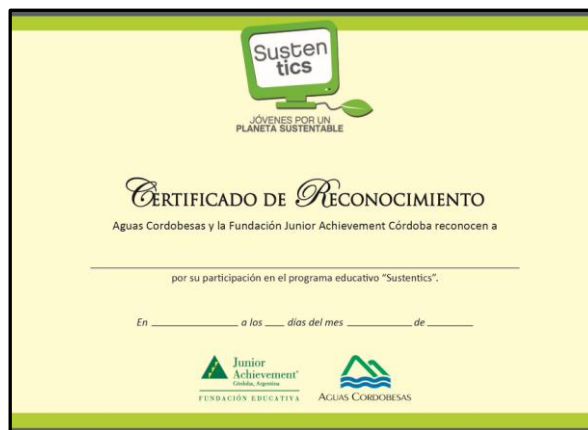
Susten tics

JÓVENES POR UN
PLANETA SUSTENTABLE

CERTIFICADO DE RECONOCIMIENTO

Aguas Cordobesas y la Fundación Junior Achievement Córdoba reconocen a

por su participación en el programa educativo "Sustentics".

En ______________ a los ____ días del mes ___________ de ________

Junior Achievement Córdoba, Argentina
FUNDACIÓN EDUCATIVA

AGUAS CORDOBESAS